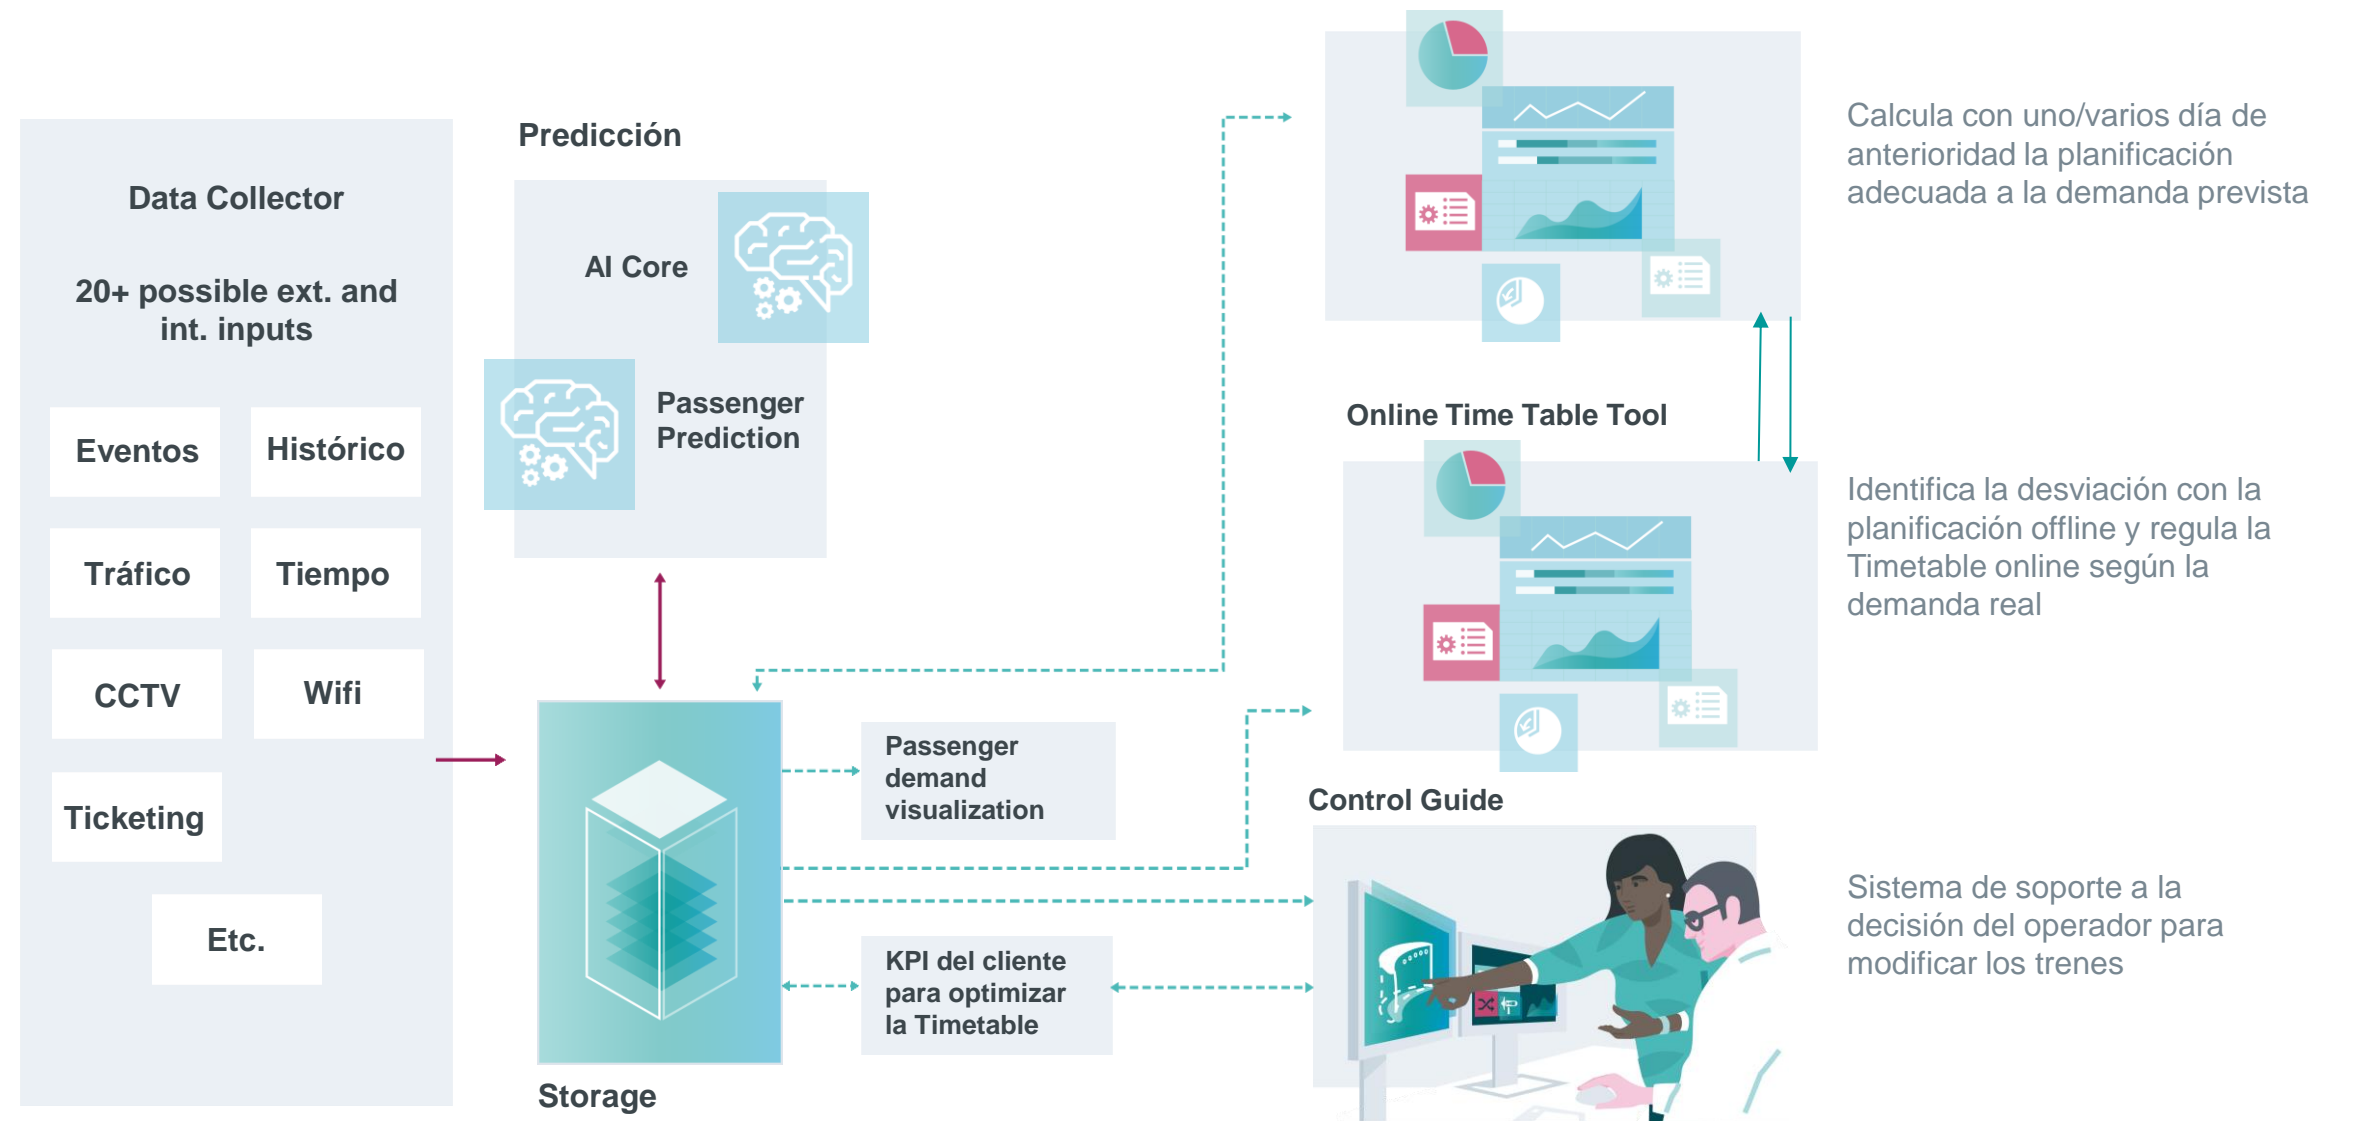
Data Collector

20+ possible ext. and int. inputs

Eventos

Histórico

Tráfico

Tiempo

CCTV

Wifi

Ticketing

Etc.

Predicción

AI Core

Passenger Prediction

Storage

Passenger demand visualization

KPI del cliente para optimizar la Timetable

Online Time Table Tool

Control Guide

Calcula con uno/varios día de anterioridad la planificación adecuada a la demanda prevista

Identifica la desviación con la planificación offline y regula la Timetable online según la demanda real

Sistema de soporte a la decisión del operador para modificar los trenes